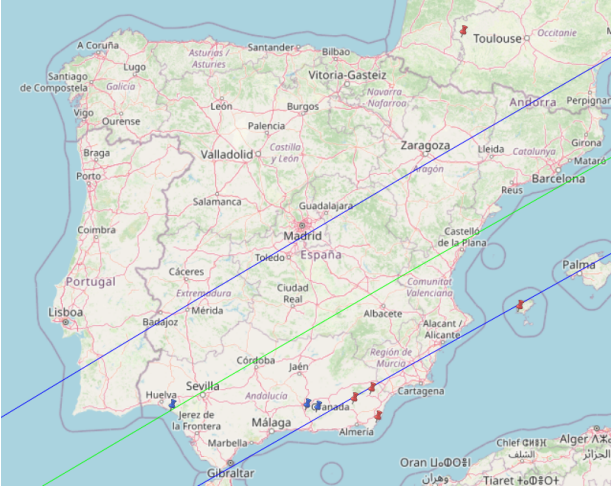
Toulouse
Occitanie
A Coruña
Asturias / Asturies
Santander
Bilbao
Santiago de Compostela
Lugo
Galicia
Vitoria-Gasteiz
Navarra Nafarroa
Andorra
Perpignan
Vigo
Ourense
León
Burgos
Braga
Palencia
Zaragoza
Lleida
Catalunya
Girona
Porto
Valladolid
Castilla y León
Aragón
Reus
Barcelona
Salamanca
Guadalajara
Coimbra
Madrid
Castelló de la Plana
Toledo
España
Palma
Portugal
Cáceres
Ciudad Real
Comunitat Valenciana
Extremadura
Lisboa
Badajoz
Mérida
Albacete
Alacant / Alicante
Región de Murcia
Córdoba
Murcia
Sevilla
Jaén
Cartagena
Huelva
Andalucía
Granada
Jerez de la Frontera
Málaga
Almería
Marbella
Chlef
Alger
Gibraltar
Oran
Tiaret